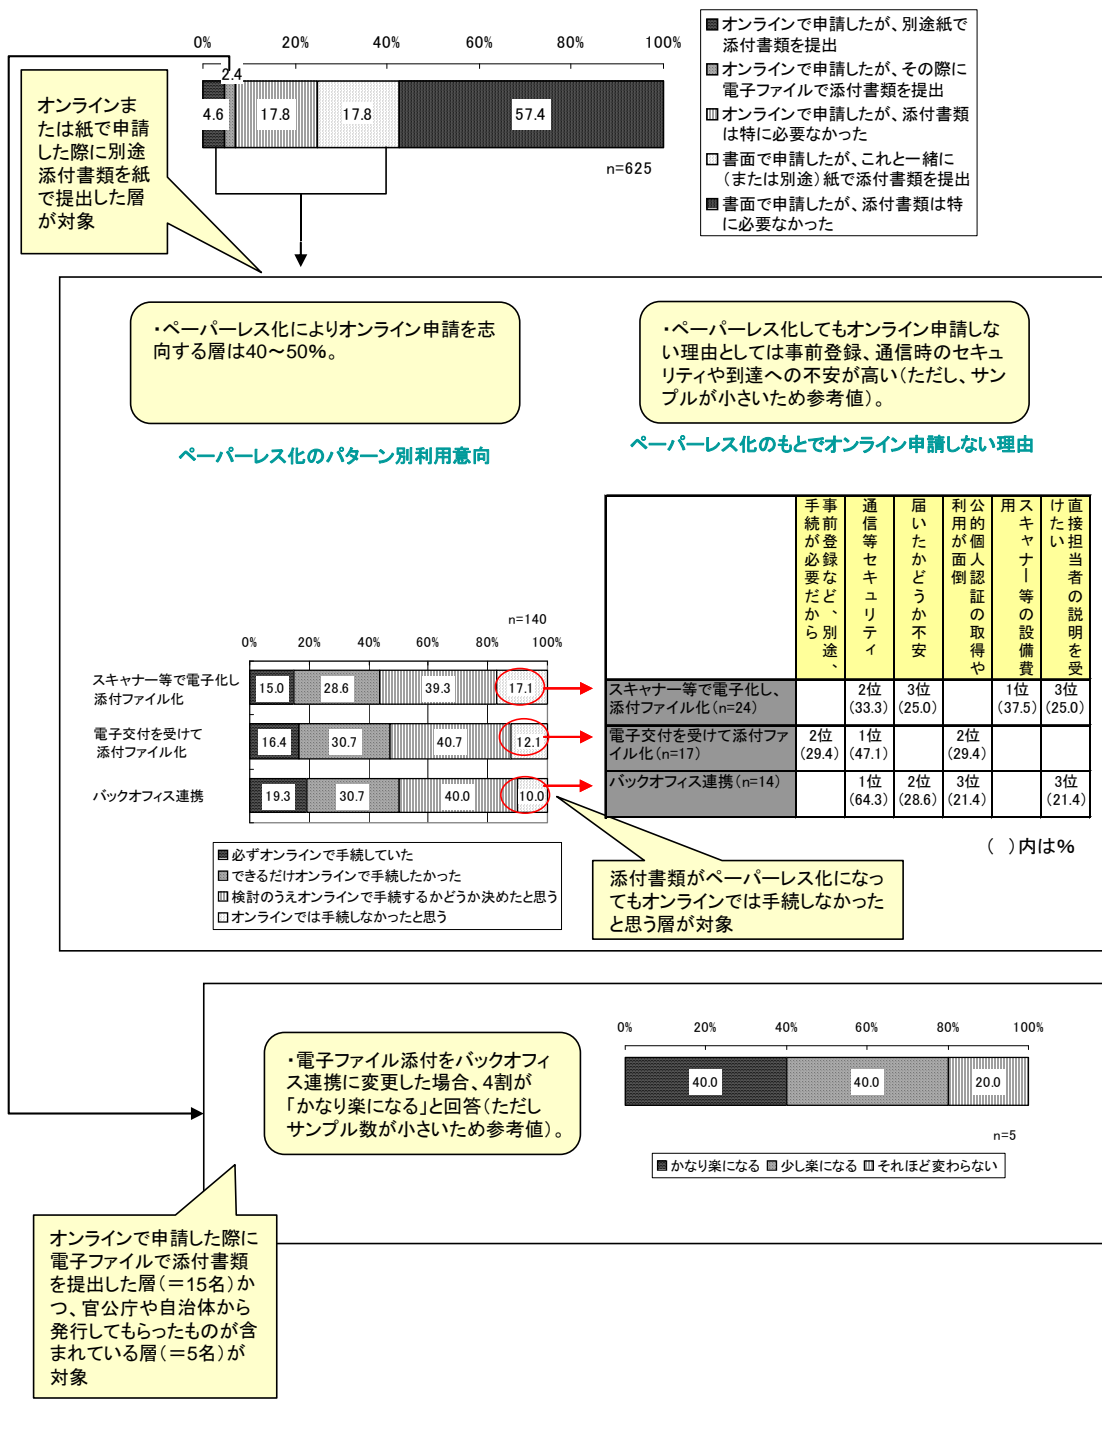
0% 20% 40% 60% 80% 100%

2.4

4.6 17.8 17.8 57.4

n=625

■オンラインで申請したが、別途紙で添付書類を提出
■オンラインで申請したが、その際に電子ファイルで添付書類を提出
■オンラインで申請したが、添付書類は特に必要なかった
□書面で申請したが、これと一緒に（または別途）紙で添付書類を提出
■書面で申請したが、添付書類は特に必要なかった

オンラインまたは紙で申請した際に別途添付書類を紙で提出した層が対象

・ペーパーレス化によりオンライン申請を志向する層は40～50%。

・ペーパーレス化してもオンライン申請しない理由としては事前登録、通信時のセキュリティや到達への不安が高い（ただし、サンプルが小さいため参考値）。

ペーパーレス化のパターン別利用意向

ペーパーレス化のもとでオンライン申請しない理由

n=140

0% 20% 40% 60% 80% 100%

スキャナー等で電子化し添付ファイル化 15.0 28.6 39.3 17.1

電子交付を受けて添付ファイル化 16.4 30.7 40.7 12.1

バックオフィス連携 19.3 30.7 40.0 10.0

■必ずオンラインで手続していた
■できるだけオンラインで手続したかった
■検討のうえオンラインで手続するかどうか決めたと思う
□オンラインでは手続しなかったと思う

| | 事前登録など、別途手続が必要だから | 通信等セキュリティ | 届いたかどうか不安 | 公的個人認証の取得や利用が面倒 | スキャナー等の設備費用 | 直接担当者の説明を受けたい |
|---|---|---|---|---|---|---|
| スキャナー等で電子化し、添付ファイル化（n=24） | | 2位 (33.3) | 3位 (25.0) | | 1位 (37.5) | 3位 (25.0) |
| 電子交付を受けて添付ファイル化（n=17） | 2位 (29.4) | 1位 (47.1) | | 2位 (29.4) | | |
| バックオフィス連携（n=14） | | 1位 (64.3) | 2位 (28.6) | 3位 (21.4) | | 3位 (21.4) |

（　）内は%

添付書類がペーパーレス化になってもオンラインでは手続しなかったと思う層が対象

・電子ファイル添付をバックオフィス連携に変更した場合、4割が「かなり楽になる」と回答（ただしサンプル数が小さいため参考値）。

0% 20% 40% 60% 80% 100%

40.0 40.0 20.0

n=5

■かなり楽になる ■少し楽になる ■それほど変わらない

オンラインで申請した際に電子ファイルで添付書類を提出した層（＝15名）かつ、官公庁や自治体から発行してもらったものが含まれている層（＝5名）が対象